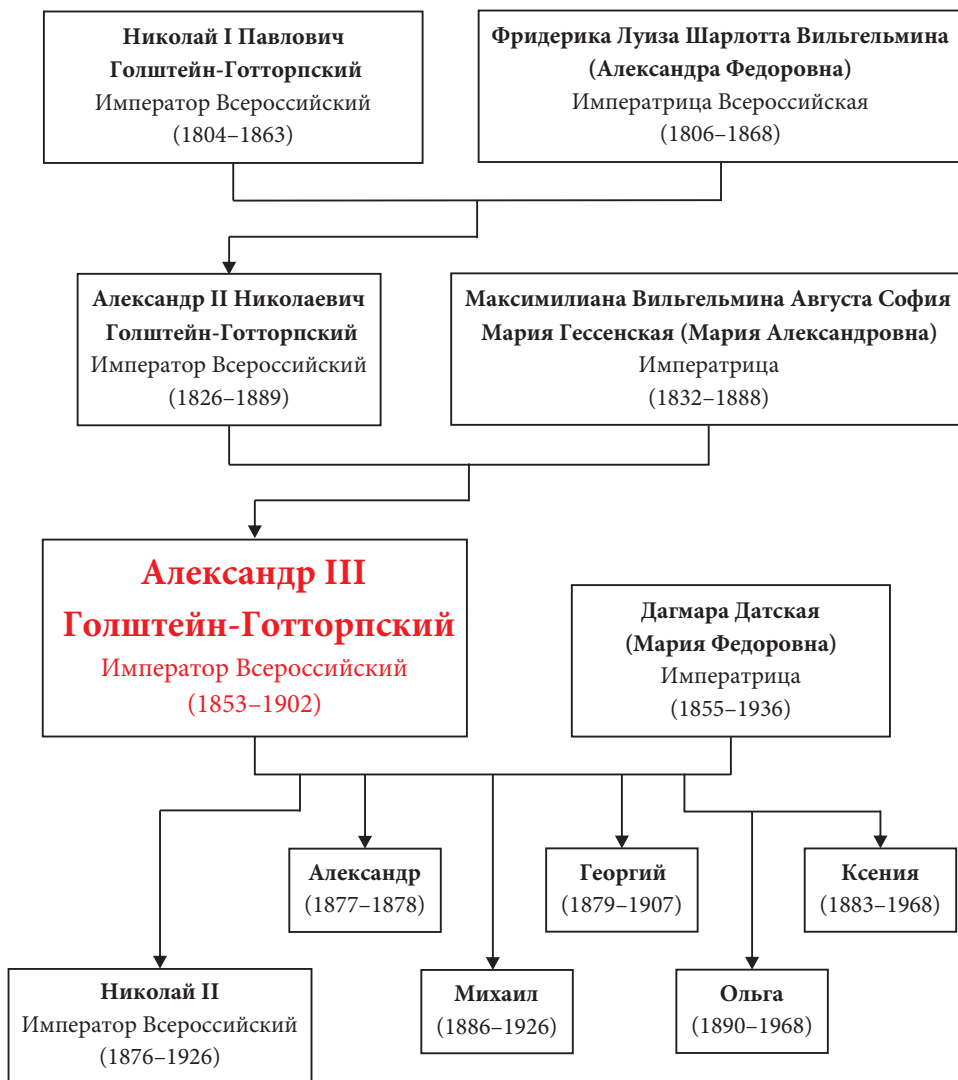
Николай I Павлович Голштейн-Готторпский
Император Всероссийский
(1804–1863)

Фридерика Луиза Шарлотта Вильгельмина (Александра Федоровна)
Императрица Всероссийская
(1806–1868)

Александр II Николаевич Голштейн-Готторпский
Император Всероссийский
(1826–1889)

Максимилиана Вильгельмина Августа София Мария Гессенская (Мария Александровна)
Императрица
(1832–1888)

Александр III Голштейн-Готторпский
Император Всероссийский
(1853–1902)

Дагмара Датская (Мария Федоровна)
Императрица
(1855–1936)

Александр
(1877–1878)

Георгий
(1879–1907)

Ксения
(1883–1968)

Николай II
Император Всероссийский
(1876–1926)

Михаил
(1886–1926)

Ольга
(1890–1968)